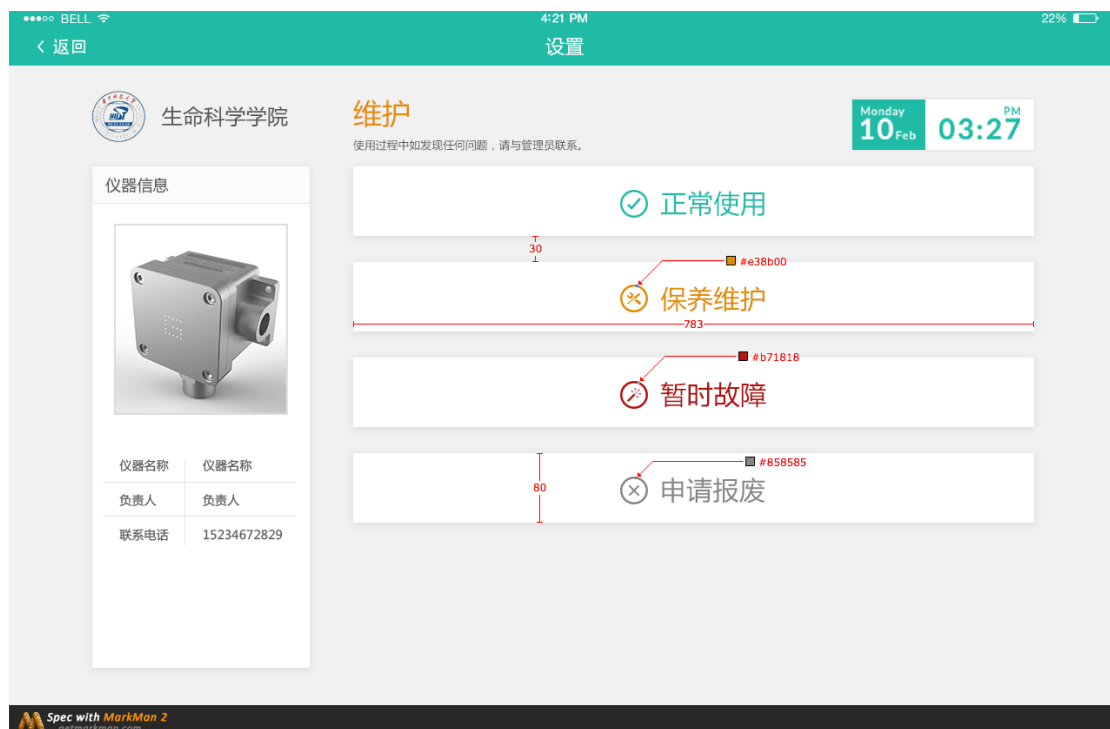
●●●○○ BELL 4:21 PM 22%

< 返回 设置

生命科学学院

维护
使用过程中如发现任何问题，请与管理员联系。

Monday 10 Feb PM 03:27

仪器信息

| 仪器名称 | 仪器名称 |
|---|---|
| 负责人 | 负责人 |
| 联系电话 | 15234672829 |

正常使用

30

#e38b00

保养维护

783

#b71818

暂时故障

#858585

80

申请报废

Spec with MarkMan 2
getmarkman.com